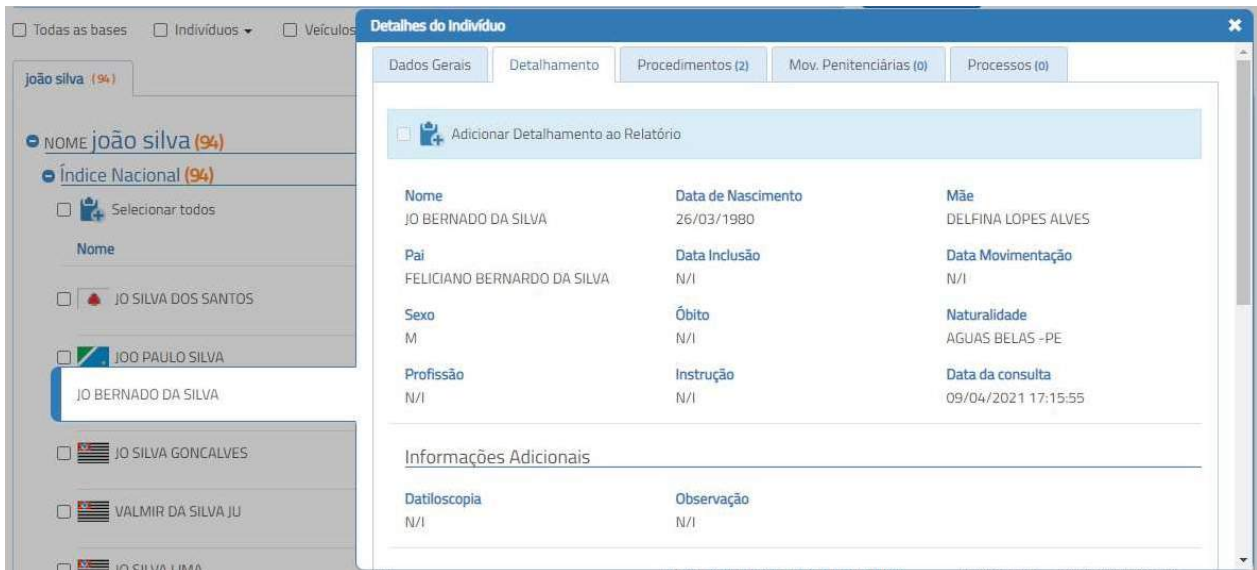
Todas as bases Indivíduos Veículos

joão silva (94)

NOME joão silva (94)

Índice Nacional (94)

Selecionar todos

Nome

JO SILVA DOS SANTOS

JOO PAULO SILVA

JO BERNADO DA SILVA

JO SILVA GONCALVES

VALMIR DA SILVA JU

JO SILVA LIMA

Detalhes do Indivíduo

Dados Gerais | Detalhamento | Procedimentos (2) | Mov. Penitenciárias (0) | Processos (0)

Adicionar Detalhamento ao Relatório

Nome
JO BERNADO DA SILVA

Data de Nascimento
26/03/1980

Mãe
DELFINA LOPES ALVES

Pai
FELICIANO BERNARDO DA SILVA

Data Inclusão
N/I

Data Movimentação
N/I

Sexo
M

Óbito
N/I

Naturalidade
AGUAS BELAS -PE

Profissão
N/I

Instrução
N/I

Data da consulta
09/04/2021 17:15:55

Informações Adicionais

Datiloscopia
N/I

Observação
N/I